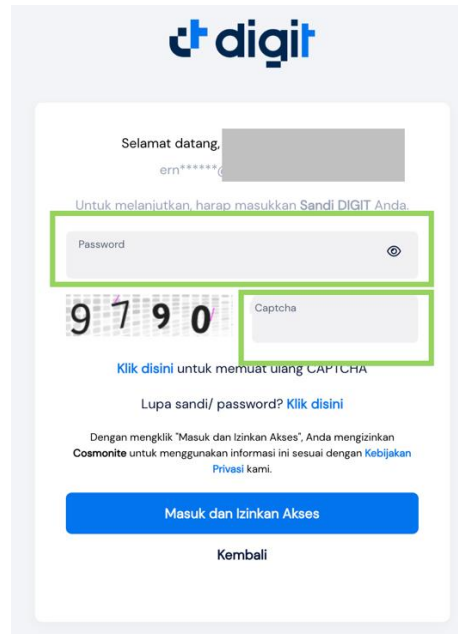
digit

Selamat datang, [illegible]

ern******@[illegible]

Untuk melanjutkan, harap masukkan Sandi DIGIT Anda.

Password

9790

Captcha

Klik disini untuk memuat ulang CAPTCHA

Lupa sandi/ password? Klik disini

Dengan mengklik "Masuk dan Izinkan Akses", Anda mengizinkan Cosmonite untuk menggunakan informasi ini sesuai dengan Kebijakan Privasi kami.

Masuk dan Izinkan Akses

Kembali